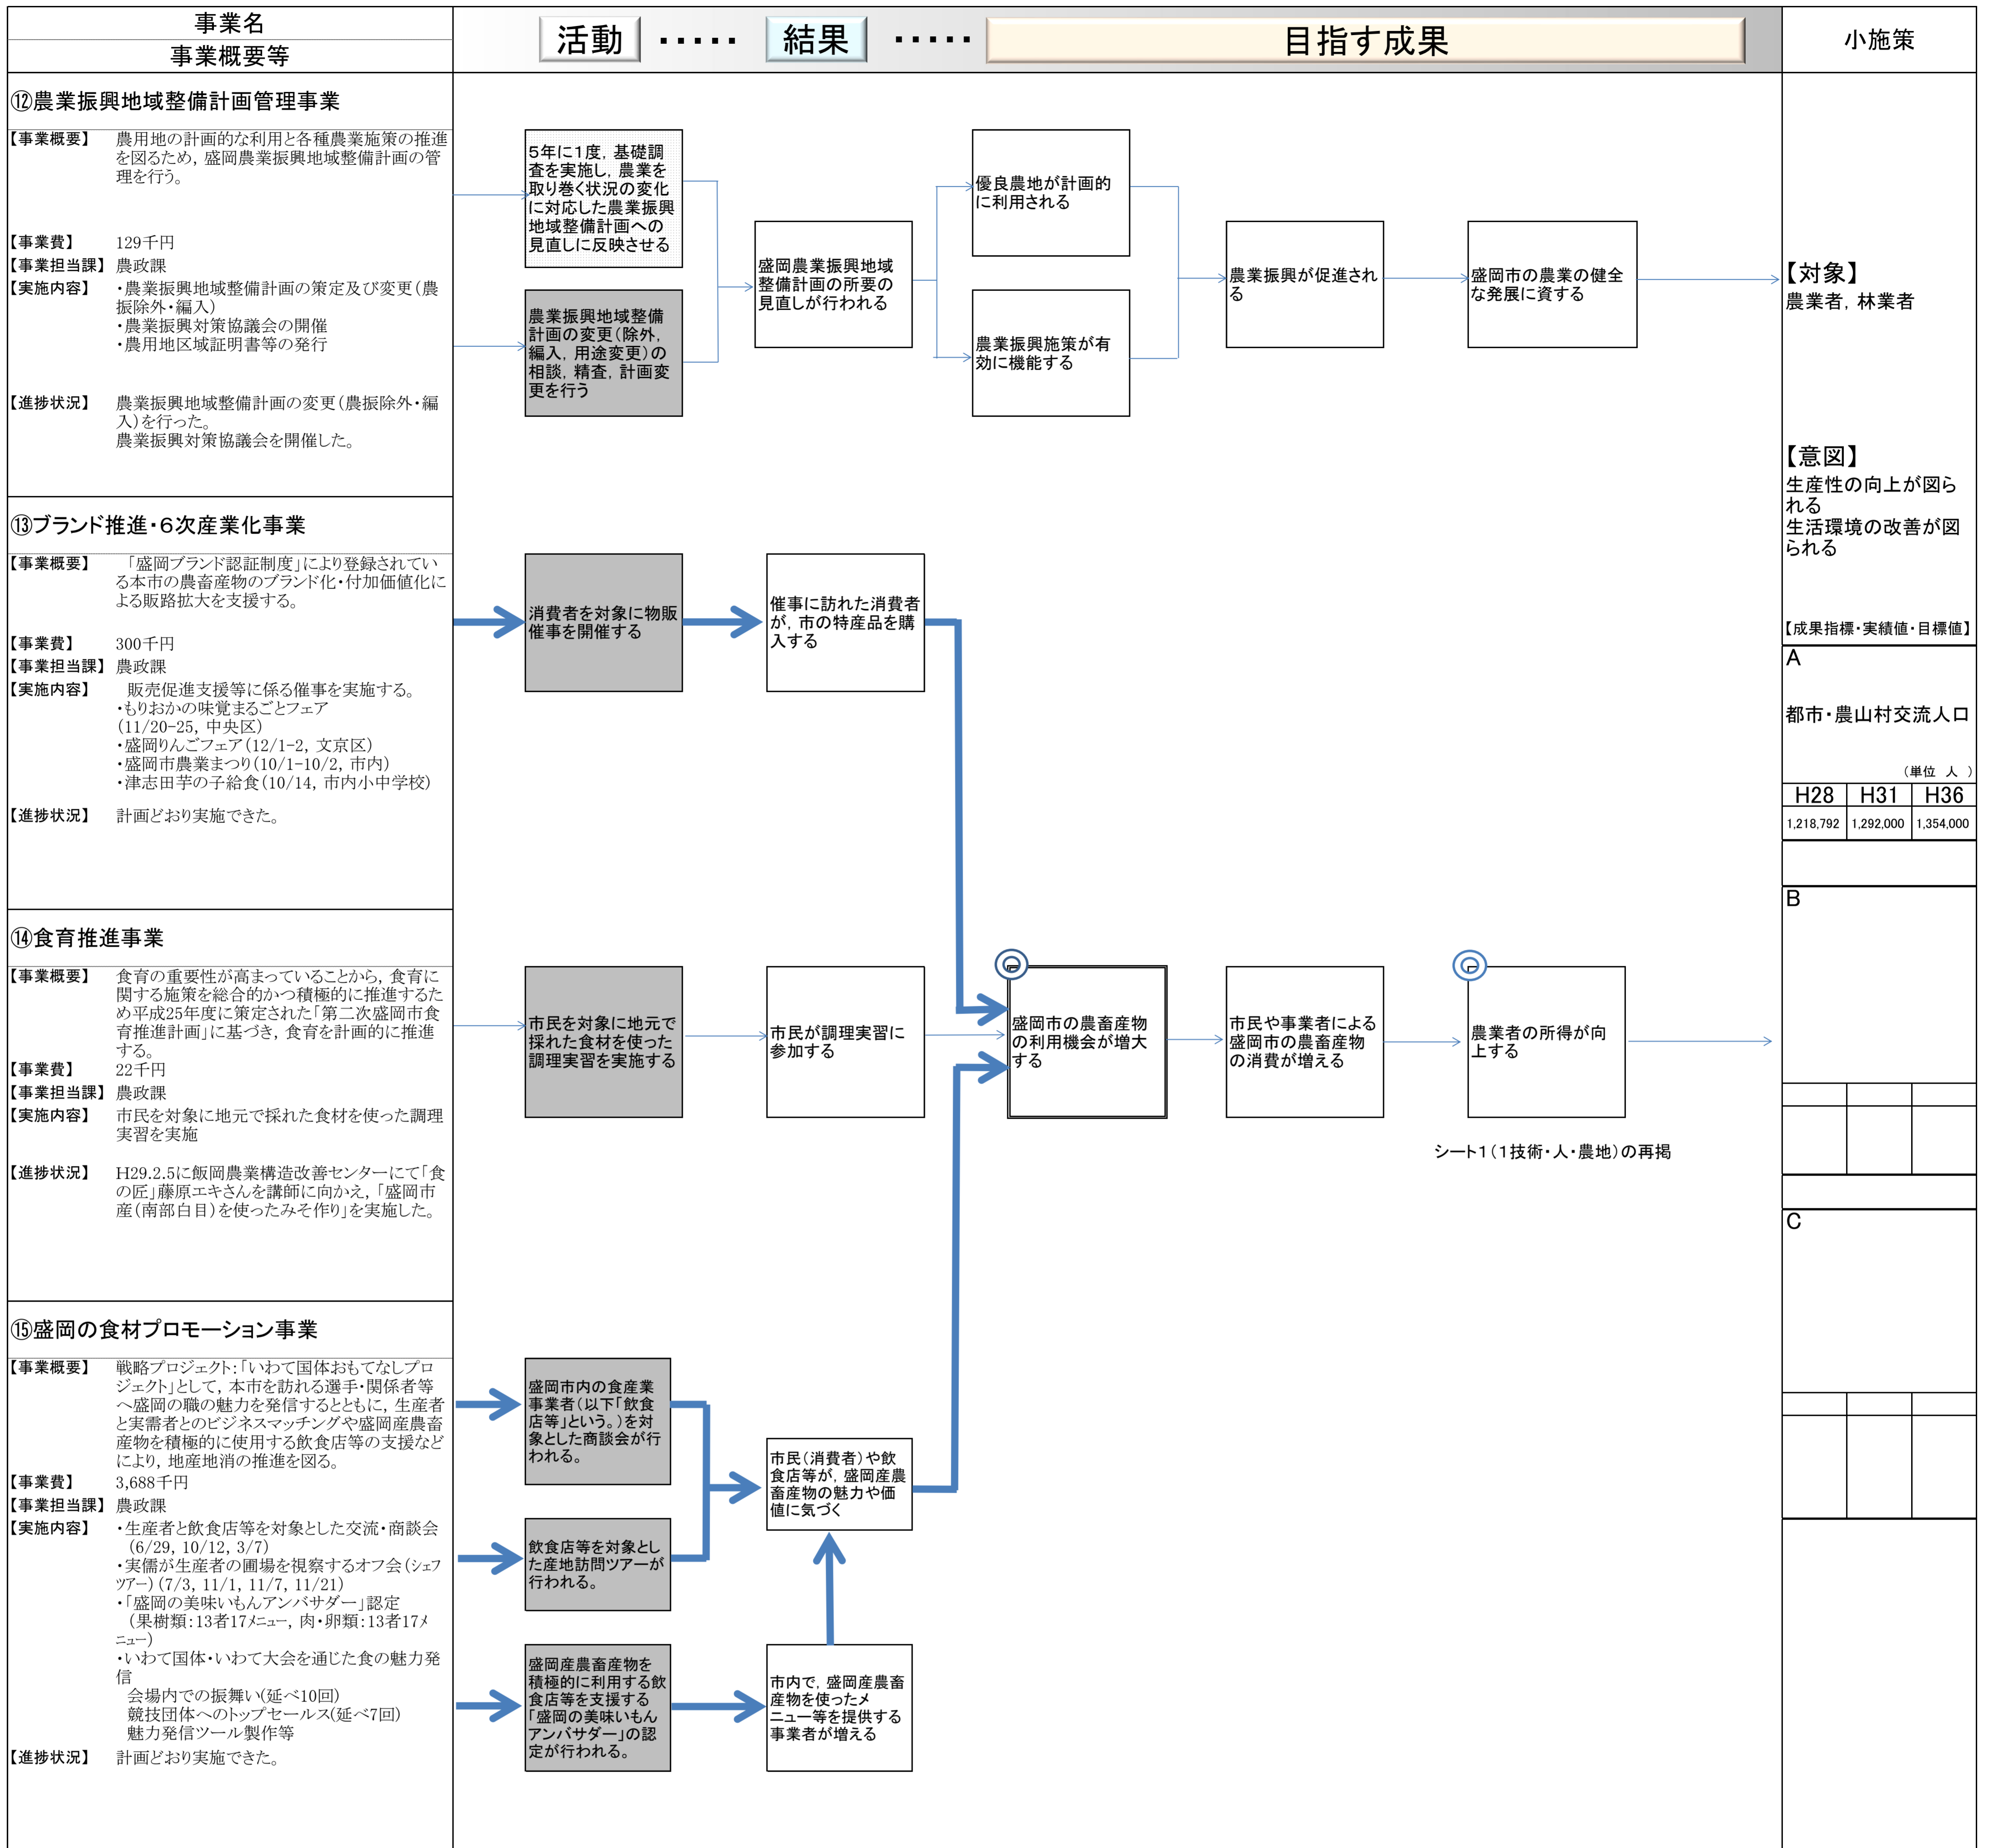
事業名
事業概要等

活動 ・・・・・ 結果 ・・・・・ 目指す成果

小施策

⑫農業振興地域整備計画管理事業

【事業概要】 農用地の計画的な利用と各種農業施策の推進を図るため，盛岡農業振興地域整備計画の管理を行う。

【事業費】 129千円
【事業担当課】 農政課
【実施内容】 ・農業振興地域整備計画の策定及び変更（農振除外・編入）
・農業振興対策協議会の開催
・農用地区域証明書等の発行

【進捗状況】 農業振興地域整備計画の変更（農振除外・編入）を行った。
農業振興対策協議会を開催した。

5年に1度，基礎調査を実施し，農業を取り巻く状況の変化に対応した農業振興地域整備計画への見直しに反映させる

農業振興地域整備計画の変更（除外，編入，用途変更）の相談，精査，計画変更を行う

盛岡農業振興地域整備計画の所要の見直しが行われる

優良農地が計画的に利用される

農業振興施策が有効に機能する

農業振興が促進される

盛岡市の農業の健全な発展に資する

【対象】
農業者，林業者

【意図】
生産性の向上が図られる
生活環境の改善が図られる

⑬ブランド推進・6次産業化事業

【事業概要】 「盛岡ブランド認証制度」により登録されている本市の農畜産物のブランド化・付加価値化による販路拡大を支援する。

【事業費】 300千円
【事業担当課】 農政課
【実施内容】 販売促進支援等に係る催事を実施する。
・もりおかの味覚まるごとフェア（11/20-25，中央区）
・盛岡りんごフェア（12/1-2，文京区）
・盛岡市農業まつり（10/1-10/2，市内）
・津志田芋の子給食（10/14，市内小中学校）

【進捗状況】 計画どおり実施できた。

消費者を対象に物販催事を開催する

催事に訪れた消費者が，市の特産品を購入する

【成果指標・実績値・目標値】
A
都市・農山村交流人口
（単位 人 ）

| H28 | H31 | H36 |
|---|---|---|
| 1,218,792 | 1,292,000 | 1,354,000 |

B

C

⑭食育推進事業

【事業概要】 食育の重要性が高まっていることから，食育に関する施策を総合的かつ積極的に推進するため平成25年度に策定された「第二次盛岡市食育推進計画」に基づき，食育を計画的に推進する。
【事業費】 22千円
【事業担当課】 農政課
【実施内容】 市民を対象に地元で採れた食材を使った調理実習を実施

【進捗状況】 H29.2.5に飯岡農業構造改善センターにて「食の匠」藤原エキさんを講師に向かえ，「盛岡市産（南部白目）を使ったみそ作り」を実施した。

市民を対象に地元で採れた食材を使った調理実習を実施する

市民が調理実習に参加する

盛岡市の農畜産物の利用機会が増大する

市民や事業者による盛岡市の農畜産物の消費が増える

農業者の所得が向上する

シート1（1技術・人・農地）の再掲

⑮盛岡の食材プロモーション事業

【事業概要】 戦略プロジェクト：「いわて国体おもてなしプロジェクト」として，本市を訪れる選手・関係者等へ盛岡の職の魅力を発信するとともに，生産者と実需者とのビジネスマッチングや盛岡産農畜産物を積極的に使用する飲食店等の支援などにより，地産地消の推進を図る。
【事業費】 3,688千円
【事業担当課】 農政課
【実施内容】 ・生産者と飲食店等を対象とした交流・商談会（6/29，10/12，3/7）
・実儒が生産者の圃場を視察するオフ会（シェフツアー）（7/3，11/1，11/7，11/21）
・「盛岡の美味いもんアンバサダー」認定（果樹類：13者17メニュー，肉・卵類：13者17メニュー）
・いわて国体・いわて大会を通じた食の魅力発信
会場内での振舞い（延べ10回）
競技団体へのトップセールス（延べ7回）
魅力発信ツール製作等
【進捗状況】 計画どおり実施できた。

盛岡市内の食産業事業者（以下「飲食店等」という。）を対象とした商談会が行われる。

飲食店等を対象とした産地訪問ツアーが行われる。

盛岡産農畜産物を積極的に利用する飲食店等を支援する「盛岡の美味いもんアンバサダー」の認定が行われる。

市民（消費者）や飲食店等が，盛岡産農畜産物の魅力や価値に気づく

市内で，盛岡産農畜産物を使ったメニュー等を提供する事業者が増える